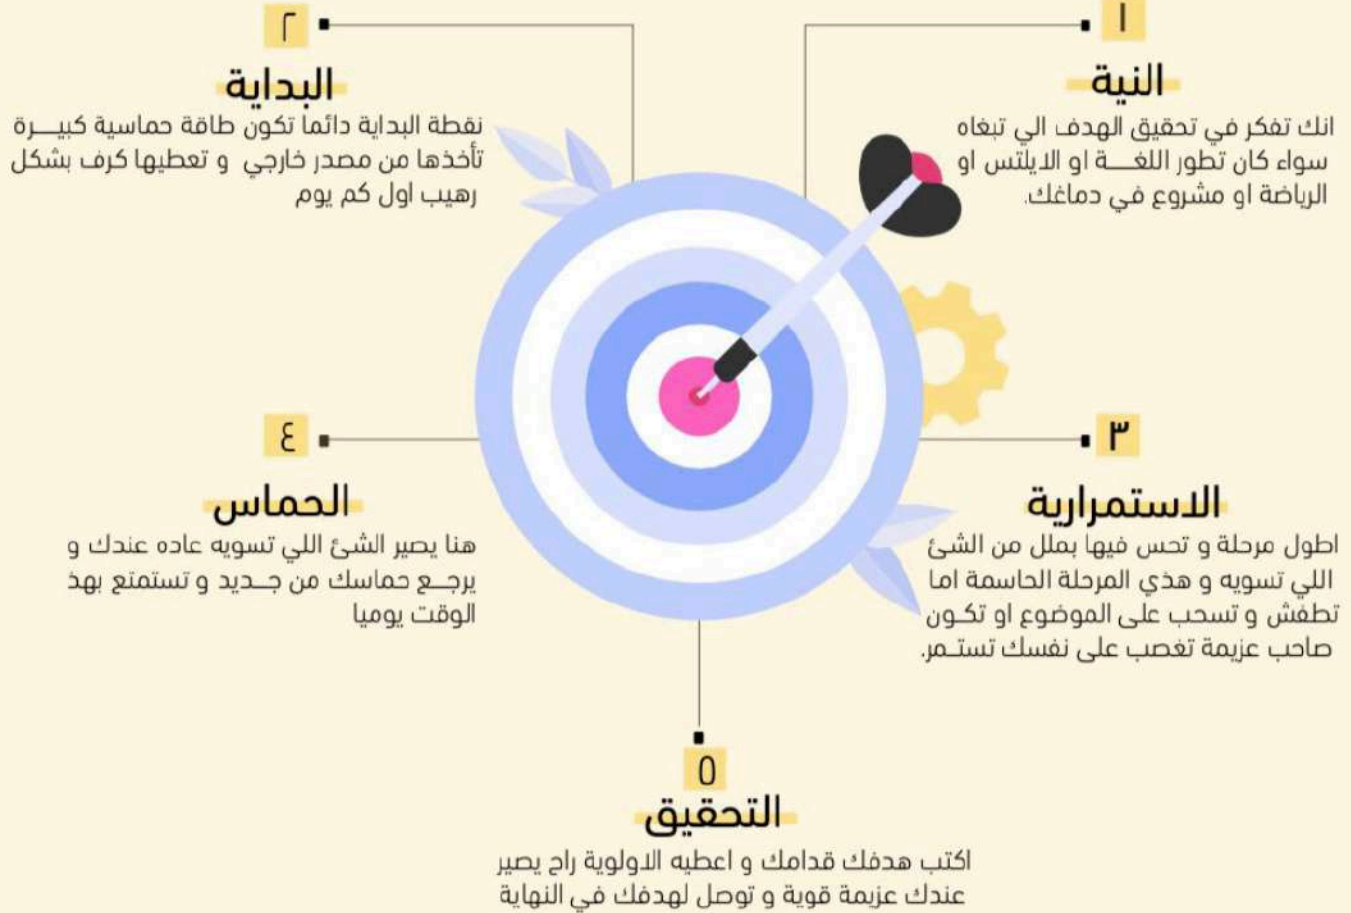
١
النية
انك تفكر في تحقيق الهدف الي تبغاه سواء كان تطور اللغـــة او الايلتس او الرياضة او مشروع في دماغك.

٢
البداية
نقطة البداية دائما تكون طاقة حماسية كبيـــرة تأخذها من مصدر خارجي و تعطيها كرف بشكل رهيب اول كم يوم

٣
الاستمرارية
اطول مرحلة و تحس فيها بملل من الشئ اللي تسويه و هذي المرحلة الحاسمة اما تطفش و تسحب على الموضوع او تكـون صاحب عزيمة تغصب على نفسك تستـمر.

٤
الحماس
هنا يصير الشئ اللي تسويه عاده عندك و يرجـع حماسك من جـديد و تستمتع بهذ الوقت يوميا

٥
التحقيق
اكتب هدفك قدامك و اعطيه الاولوية راح يصير عندك عزيمة قوية و توصل لهدفك في النهاية